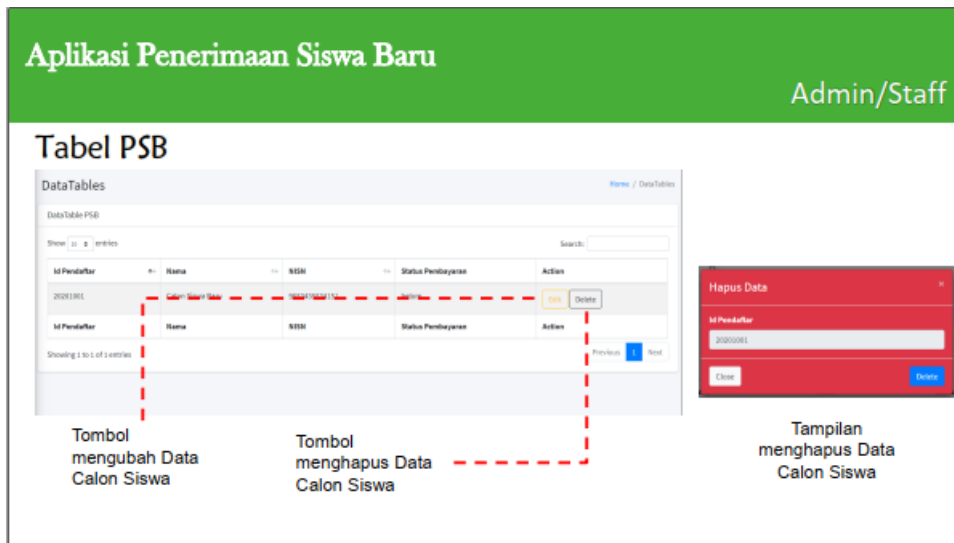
Aplikasi Penerimaan Siswa Baru

Admin/Staff

Tabel PSB

DataTables

Home / DataTables

DataTable PSB

Show 10 entries

Search:

| Id Pendaftar | Nama | NISN | Status Pembayaran | Action |
|---|---|---|---|---|
| 20201001 | Calon Siswa Baru | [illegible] | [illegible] | Edit Delete |
| Id Pendaftar | Nama | NISN | Status Pembayaran | Action |

Showing 1 to 1 of 1 entries

Previous 1 Next

Hapus Data

×

Id Pendaftar

20201001

Close

Delete

Tombol mengubah Data Calon Siswa

Tombol menghapus Data Calon Siswa

Tampilan menghapus Data Calon Siswa